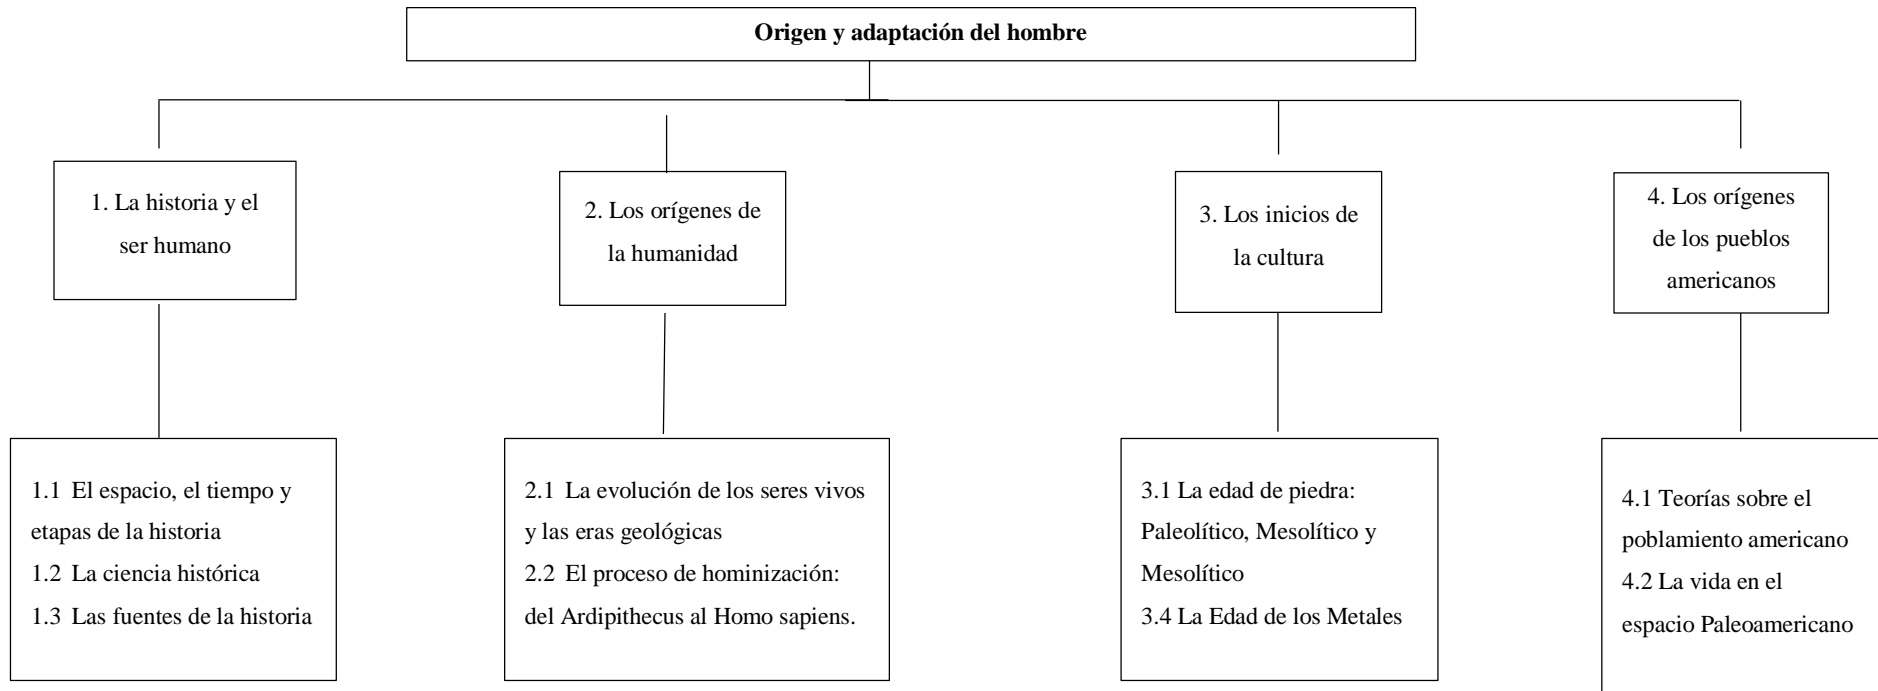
Origen y adaptación del hombre

1. La historia y el ser humano

2. Los orígenes de la humanidad

3. Los inicios de la cultura

4. Los orígenes de los pueblos americanos

1.1 El espacio, el tiempo y etapas de la historia
1.2 La ciencia histórica
1.3 Las fuentes de la historia

2.1 La evolución de los seres vivos y las eras geológicas
2.2 El proceso de hominización: del Ardipithecus al Homo sapiens.

3.1 La edad de piedra: Paleolítico, Mesolítico y Mesolítico
3.4 La Edad de los Metales

4.1 Teorías sobre el poblamiento americano
4.2 La vida en el espacio Paleoamericano